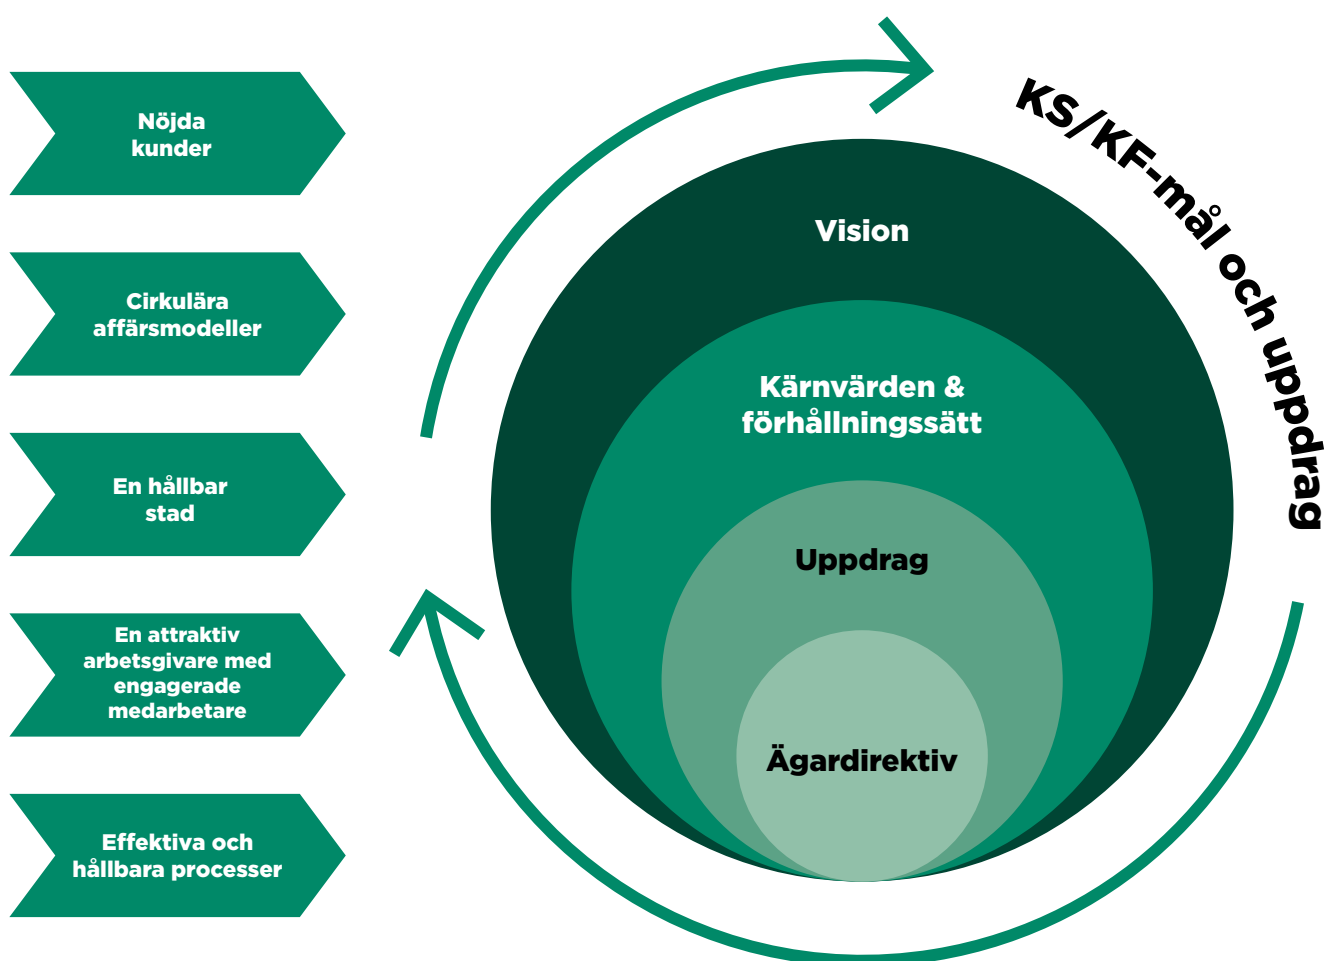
Nöjda kunder

Cirkulära affärsmodeller

En hållbar stad

En attraktiv arbetsgivare med engagerade medarbetare

Effektiva och hållbara processer

KS/KF-mål och uppdrag

Vision

Kärnvärden & förhållningssätt

Uppdrag

Ägardirektiv